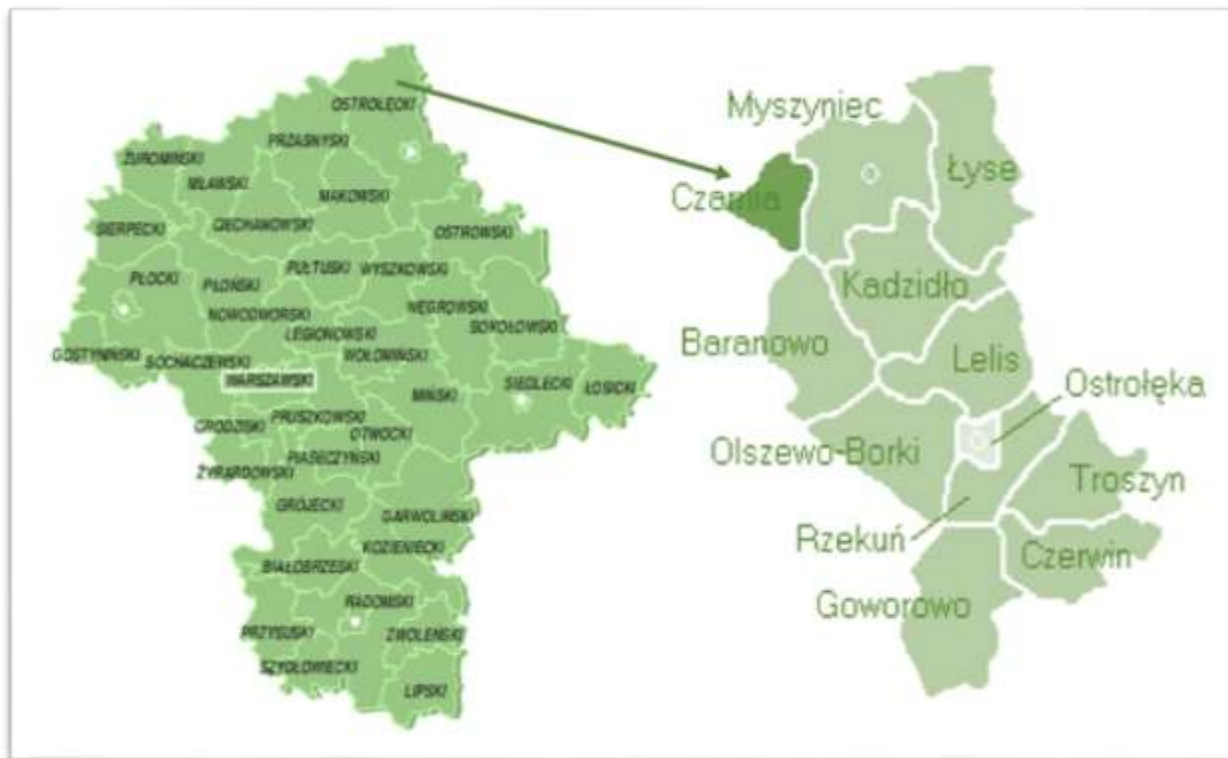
OSTROŁĘCKI
PRZASNYSKI
ŻUROMIŃSKI
MŁAWSKI
MAKOWSKI
SIERPECKI
CIECHANOWSKI
OSTROWSKI
PŁOCKI
PŁOŃSKI
PUŁTUSKI
WYSZKOWSKI
NOWODWORSKI
WĘGROWSKI
SOKOŁOWSKI
LEGIONOWSKI
GOSTYNIŃSKI
SOCHACZEWSKI
WOŁOMIŃSKI
WARSZAWSKI
SIEDLECKI
ŁOSICKI
MIŃSKI
GRODZISKI
PRUSZKOWSKI
OTWOCKI
PIASECZYŃSKI
ŻYRARDOWSKI
GRÓJECKI
GARWOLIŃSKI
KOZIENICKI
BIAŁOBRZESKI
RADOMSKI
PRZYSUSKI
ZWOLEŃSKI
SZYDŁOWIECKI
LIPSKI

Myszyniec
Czarnia
Łyse
Kadzidło
Baranowo
Lelis
Ostrołęka
Olszewo-Borki
Troszyn
Rzekuń
Czerwin
Goworowo